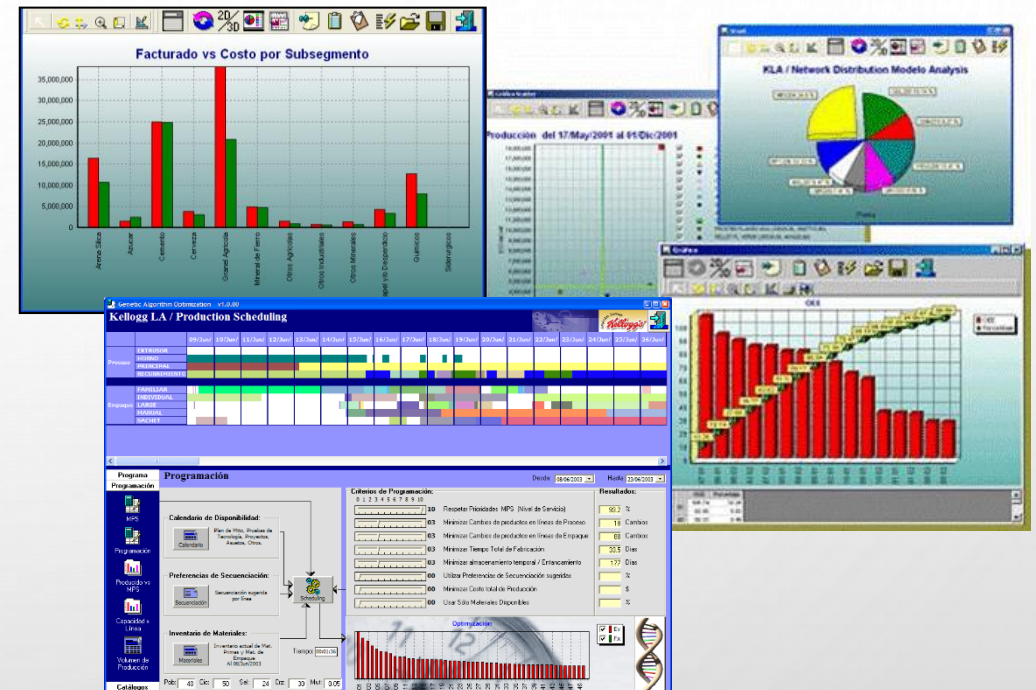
Facturado vs Costo por Subsegmento

35,000,000
30,000,000
25,000,000
20,000,000
15,000,000
10,000,000
5,000,000
0

Arena Silica
Azucar
Cemento
Cerveza
Granel Agricola
Mineral de Fierro
Otros Agricolas
Otros Industriales
Otros Minerales
Papel y/o Desperdicio
Quimicos
Siderurgicos

Producción del 17/May/2001 al 01/Dic/2001

KLA / Network Distribution Modelo Analysis

Gráfica

OEE

Genetic Algorithm Optimization v1.0.00

Kellogg LA / Production Scheduling

Kellogg's

09/Jun/ 10/Jun/ 11/Jun/ 12/Jun/ 13/Jun/ 14/Jun/ 15/Jun/ 16/Jun/ 17/Jun/ 18/Jun/ 19/Jun/ 20/Jun/ 21/Jun/ 22/Jun/ 23/Jun/ 24/Jun/ 25/Jun/ 26/Jun/

Proceso
EXTRUSOR
HORNO
PRINCIPAL
RECUBRIMIENTO

Empaque
FAMILIAR
INDIVIDUAL
LARGE
MANUAL
SACHET

Programa
Programación

MPS
Programación
Producido vs MPS
Capacidad y Línea
Volumen de Producción
Catálogos

Programación

Desde 08/06/2003 Hasta 23/06/2003

Calendario de Disponibilidad:
Calendario
Plan de Mtto, Pruebas de Tecnología, Proyectos, Asueto, Otros.

Preferencias de Secuenciación:
Secuenciación
Secuenciación sugerida por línea

Inventario de Materiales:
Materiales
Inventario actual de Mat. Primas y Mat. de Empaque Al 06/Jun/2003

Scheduling

Tiempo 00:01:36

Pob: 40 Cic: 50 Sel: 24 Cr: 30 Mut: 0.05

Criterios de Programación:
0 1 2 3 4 5 6 7 8 9 10

10 Respetar Prioridades MPS (Nivel de Servicio)
03 Minimizar Cambios de productos en líneas de Proceso
03 Minimizar Cambios de productos en líneas de Empaque
03 Minimizar Tiempo Total de Fabricación
03 Minimizar almacenamiento temporal / Entarimamiento
00 Utilizar Preferencias de Secuenciación sugeridas
00 Minimizar Costo total de Producción
00 Usar Sólo Materiales Disponibles

Resultados:
93.2 %
18 Cambios
68 Cambios
20.5 Días
1.77 Días
%
$
%

Optimización

Ev
Fx